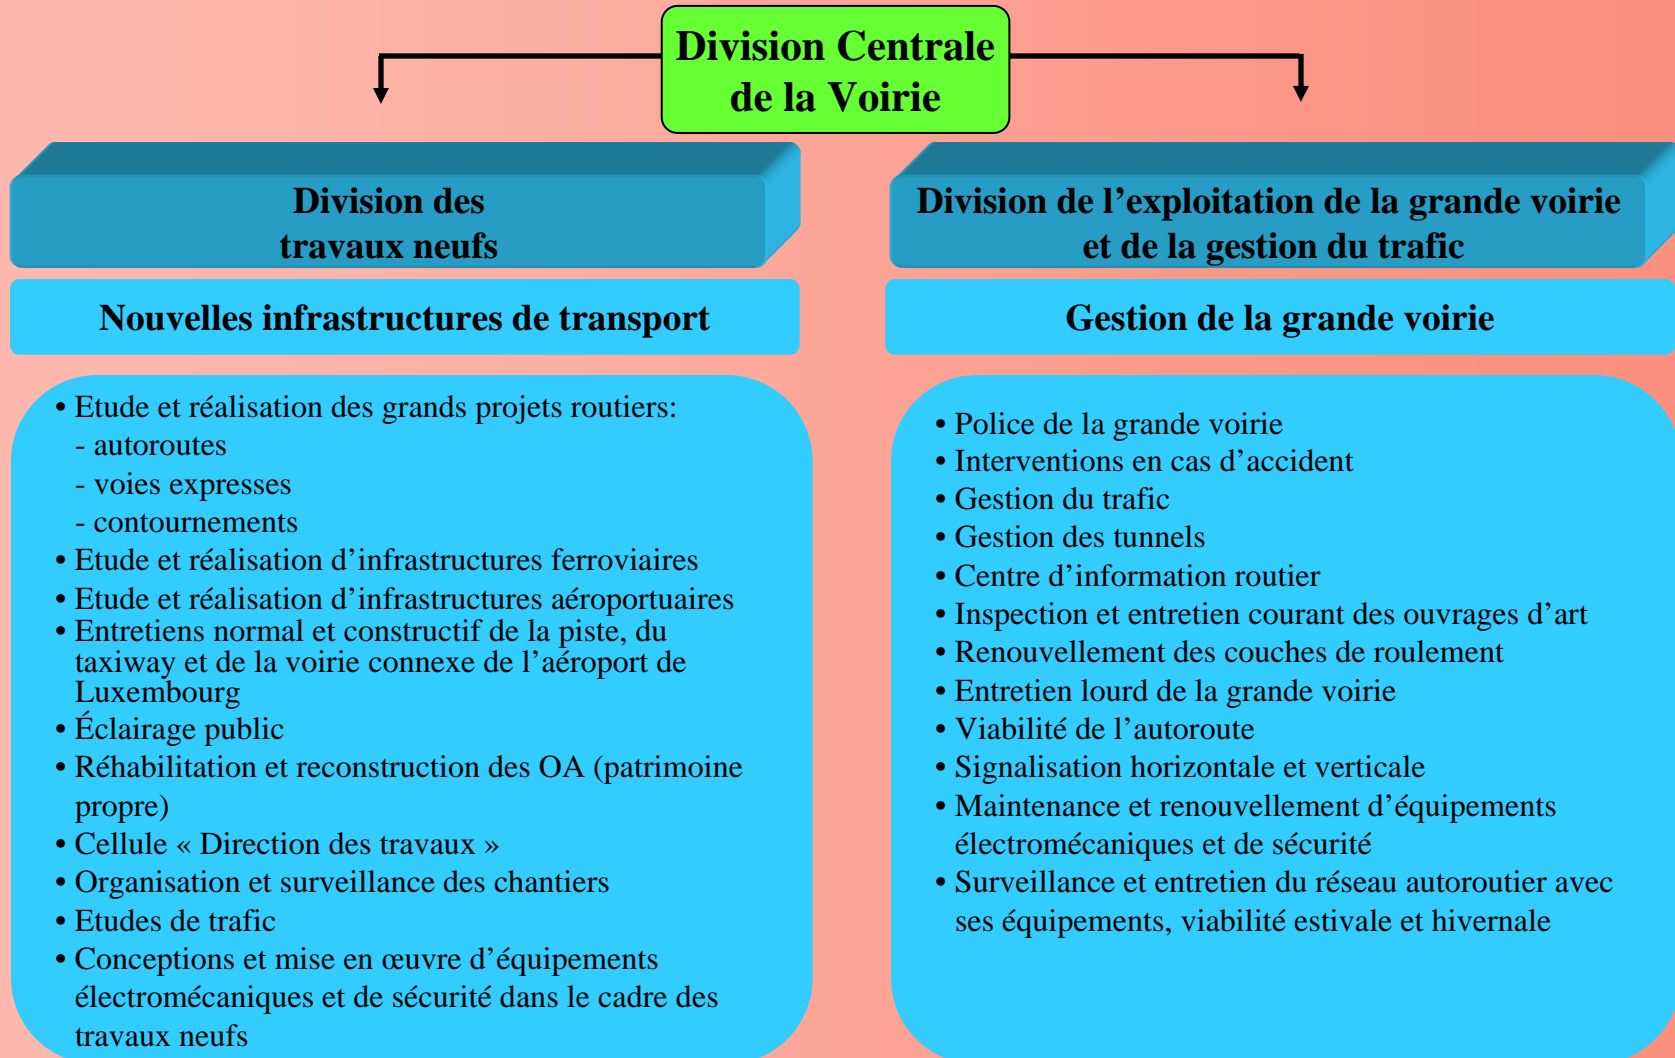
Division Centrale de la Voirie

Division des travaux neufs

Nouvelles infrastructures de transport

• Etude et réalisation des grands projets routiers:
- autoroutes
- voies expresses
- contournements
• Etude et réalisation d'infrastructures ferroviaires
• Etude et réalisation d'infrastructures aéroportuaires
• Entretiens normal et constructif de la piste, du taxiway et de la voirie connexe de l'aéroport de Luxembourg
• Éclairage public
• Réhabilitation et reconstruction des OA (patrimoine propre)
• Cellule « Direction des travaux »
• Organisation et surveillance des chantiers
• Etudes de trafic
• Conceptions et mise en œuvre d'équipements électromécaniques et de sécurité dans le cadre des travaux neufs

Division de l'exploitation de la grande voirie et de la gestion du trafic

Gestion de la grande voirie

• Police de la grande voirie
• Interventions en cas d'accident
• Gestion du trafic
• Gestion des tunnels
• Centre d'information routier
• Inspection et entretien courant des ouvrages d'art
• Renouvellement des couches de roulement
• Entretien lourd de la grande voirie
• Viabilité de l'autoroute
• Signalisation horizontale et verticale
• Maintenance et renouvellement d'équipements électromécaniques et de sécurité
• Surveillance et entretien du réseau autoroutier avec ses équipements, viabilité estivale et hivernale